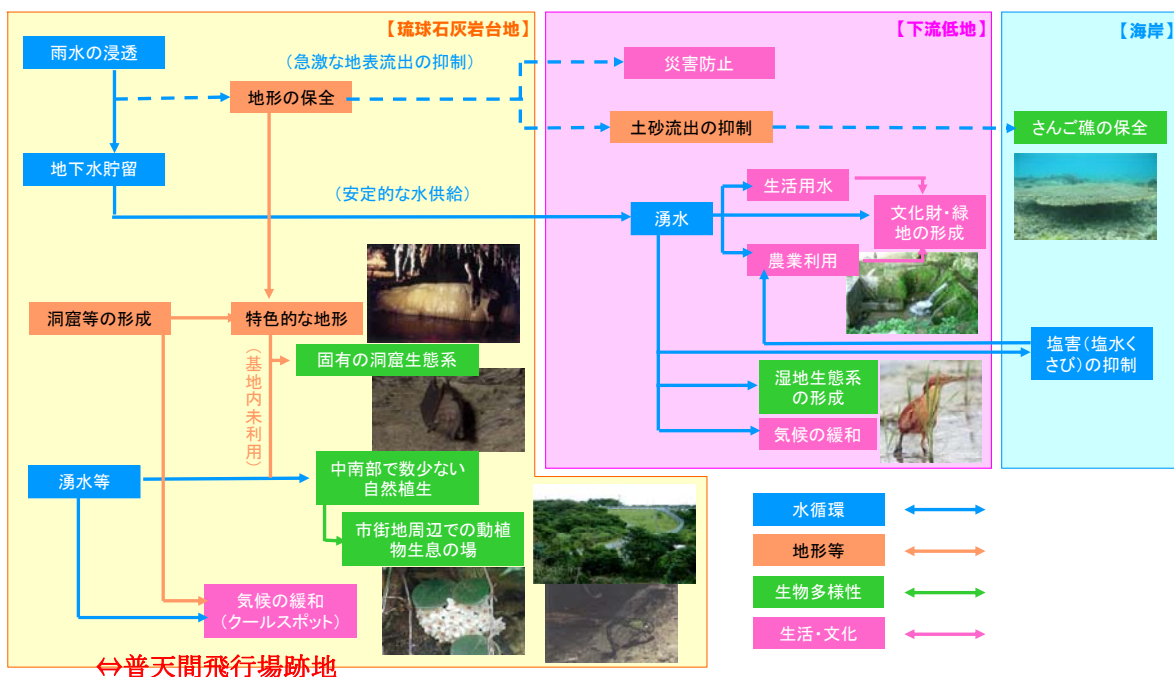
【琉球石灰岩台地】

【下流低地】

【海岸】

雨水の浸透

（急激な地表流出の抑制）

災害防止

地形の保全

土砂流出の抑制

さんご礁の保全

地下水貯留

（安定的な水供給）

生活用水

湧水

文化財・緑地の形成

農業利用

洞窟等の形成

特色的な地形

（基地内未利用）

固有の洞窟生態系

塩害（塩水くさび）の抑制

湿地生態系の形成

気候の緩和

湧水等

中南部で数少ない自然植生

市街地周辺での動植物生息の場

気候の緩和（クールスポット）

⇔普天間飛行場跡地

水循環

地形等

生物多様性

生活・文化